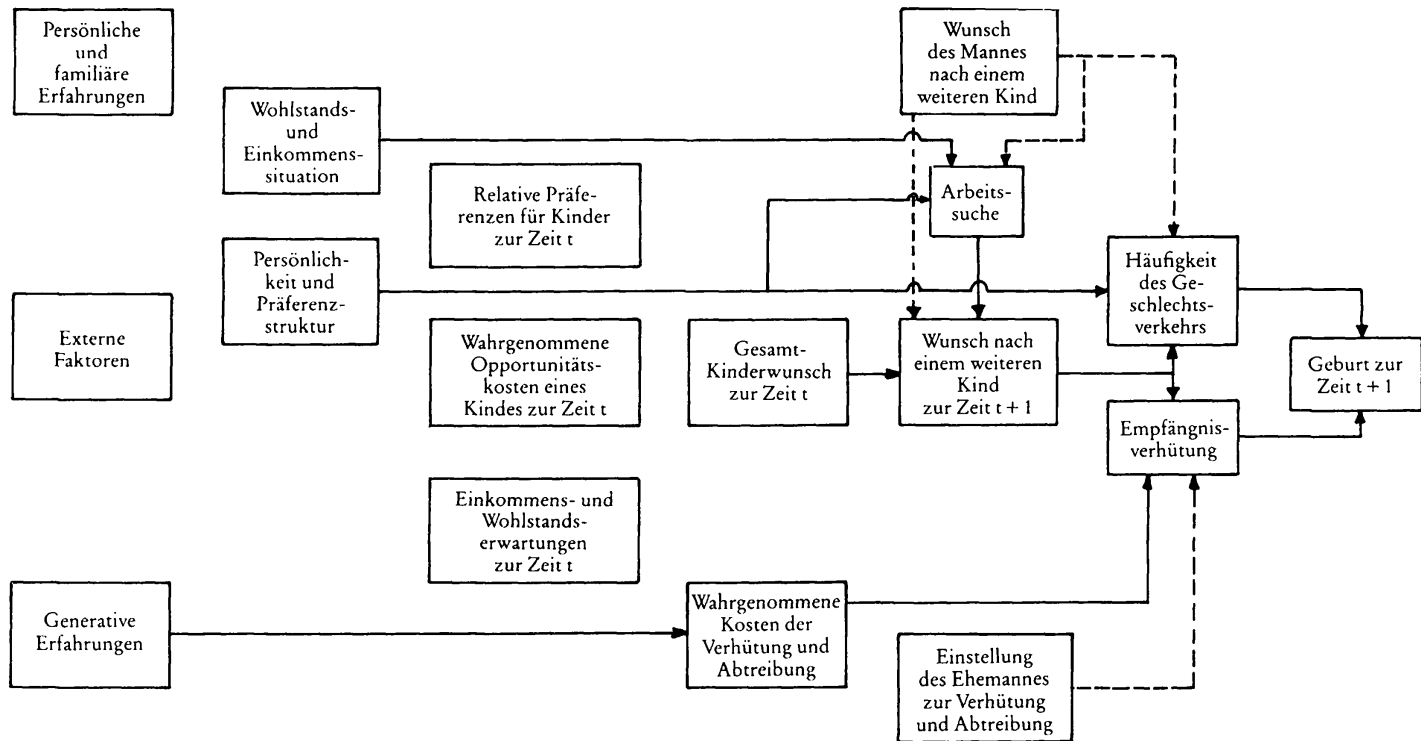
Persönliche und familiäre Erfahrungen

Wohlstands- und Einkommenssituation

Relative Präferenzen für Kinder zur Zeit t

Wunsch des Mannes nach einem weiteren Kind

Arbeitssuche

Persönlichkeit und Präferenzstruktur

Häufigkeit des Geschlechtsverkehrs

Externe Faktoren

Wahrgenommene Opportunitätskosten eines Kindes zur Zeit t

Gesamt-Kinderwunsch zur Zeit t

Wunsch nach einem weiteren Kind zur Zeit t + 1

Geburt zur Zeit t + 1

Empfängnisverhütung

Einkommens- und Wohlstandserwartungen zur Zeit t

Generative Erfahrungen

Wahrgenommene Kosten der Verhütung und Abtreibung

Einstellung des Ehemannes zur Verhütung und Abtreibung